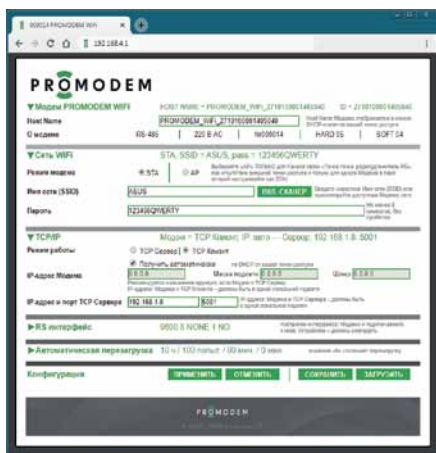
000014 PROMODEM WiFi

192.168.4.1

PROMODEM

▼Модем PROMODEM WIFI HOST NAME = PROMODEM_WIFI_2710100001485040 ID = 2710100001485040

Host Name PROMODEM_WIFI_2710100001485040

О модеме RS-485 | 220 В АС | №000014 | HARD S5 | SOFT S4

▼Сеть WIFI STA, SSID = ASUS, pass = 123456QWERTY

Режим модема ◉ STA ○ AP

Имя сети (SSID) ASUS WIFI-СКАНЕР

Пароль 123456QWERTY

▼TCP/IP Модем = TCP Клиент, IP авто — Сервер: 192.168.1.8: 5001

Режим работы ○ TCP Сервер ◉ TCP Клиент

◉ Получить автоматически

IP-адрес Модема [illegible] Маска подсети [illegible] Шлюз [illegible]

IP-адрес и порт TCP Сервера 192.168.1.8 5001

►RS интерфейс 9600 8 NONE 1 NO

►Автоматическая перезагрузка 10 с / 100 попыт / 60 мин / 0 мин

Конфигурация ПРИМЕНИТЬ ОТМЕНИТЬ СОХРАНИТЬ ЗАГРУЗИТЬ

PROMODEM